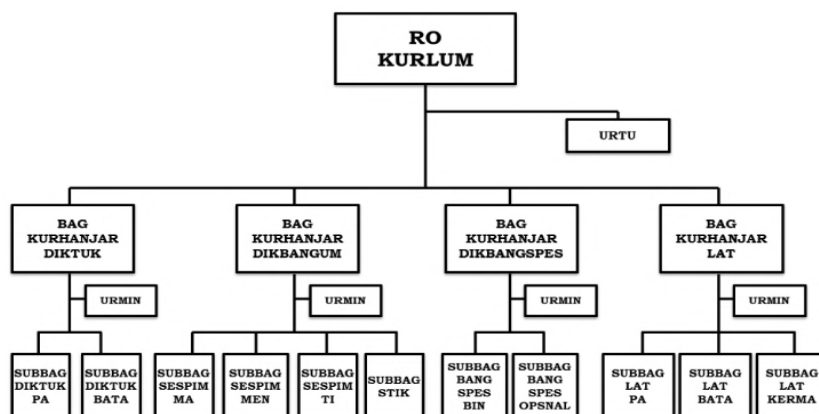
RO
KURLUM

URTU

BAG
KURHANJAR
DIKTUK

URMIN

SUBBAG
DIKTUK
PA

SUBBAG
DIKTUK
BATA

BAG
KURHANJAR
DIKBANGUM

URMIN

SUBBAG
SESPIM
MA

SUBBAG
SESPIM
MEN

SUBBAG
SESPIM
TI

SUBBAG
STIK

BAG
KURHANJAR
DIKBANGSPES

URMIN

SUBBAG
BANG
SPES
BIN

SUBBAG
BANG
SPES
OPSNAL

BAG
KURHANJAR
LAT

URMIN

SUBBAG
LAT
PA

SUBBAG
LAT
BATA

SUBBAG
LAT
KERMA